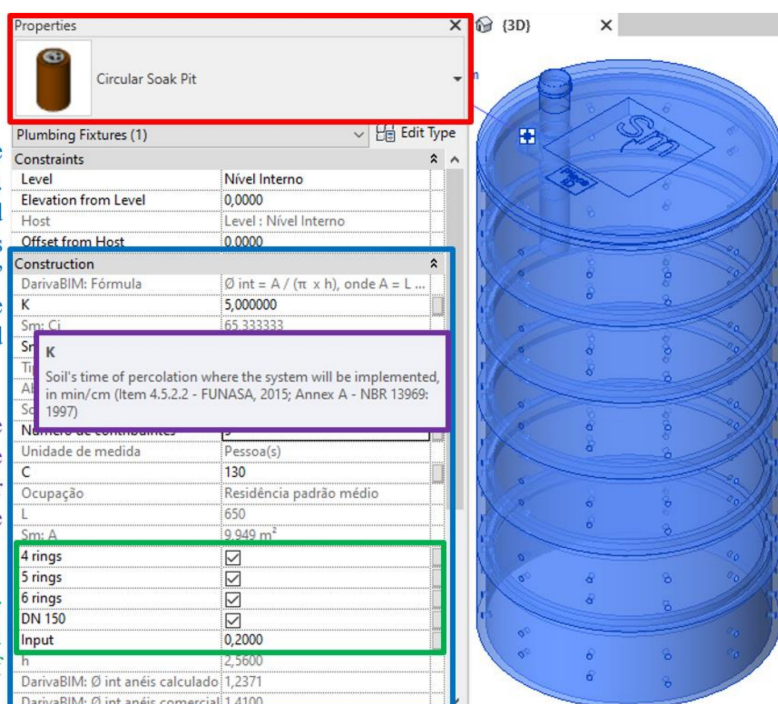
Properties

Circular Soak Pit

Plumbing Fixtures (1)

Edit Type

{3D}

| Constraints | |
|---|---|
| Level | Nível Interno |
| Elevation from Level | 0,0000 |
| Host | Level : Nível Interno |
| Offset from Host | 0,0000 |

| Construction | |
|---|---|
| DarivaBIM: Fórmula | Ø int = A / (π x h), onde A = L ... |
| K | 5,000000 |
| Sm: Ci | 65,333333 |
| Sm | |
| Ti | |
| Al | |
| So | |
| Número de contribuintes | 5 |
| Unidade de medida | Pessoa(s) |
| C | 130 |
| Ocupação | Residência padrão médio |
| L | 650 |
| Sm: A | 9,949 m² |
| 4 rings | ☑ |
| 5 rings | ☑ |
| 6 rings | ☑ |
| DN 150 | ☑ |
| Input | 0,2000 |
| h | 2,5600 |
| DarivaBIM: Ø int anéis calculado | 1,2371 |
| DarivaBIM: Ø int anéis comercial | 1,4100 |

K

Soil's time of percolation where the system will be implemented, in min/cm (Item 4.5.2.2 - FUNASA, 2015; Annex A - NBR 13969: 1997)

Sm